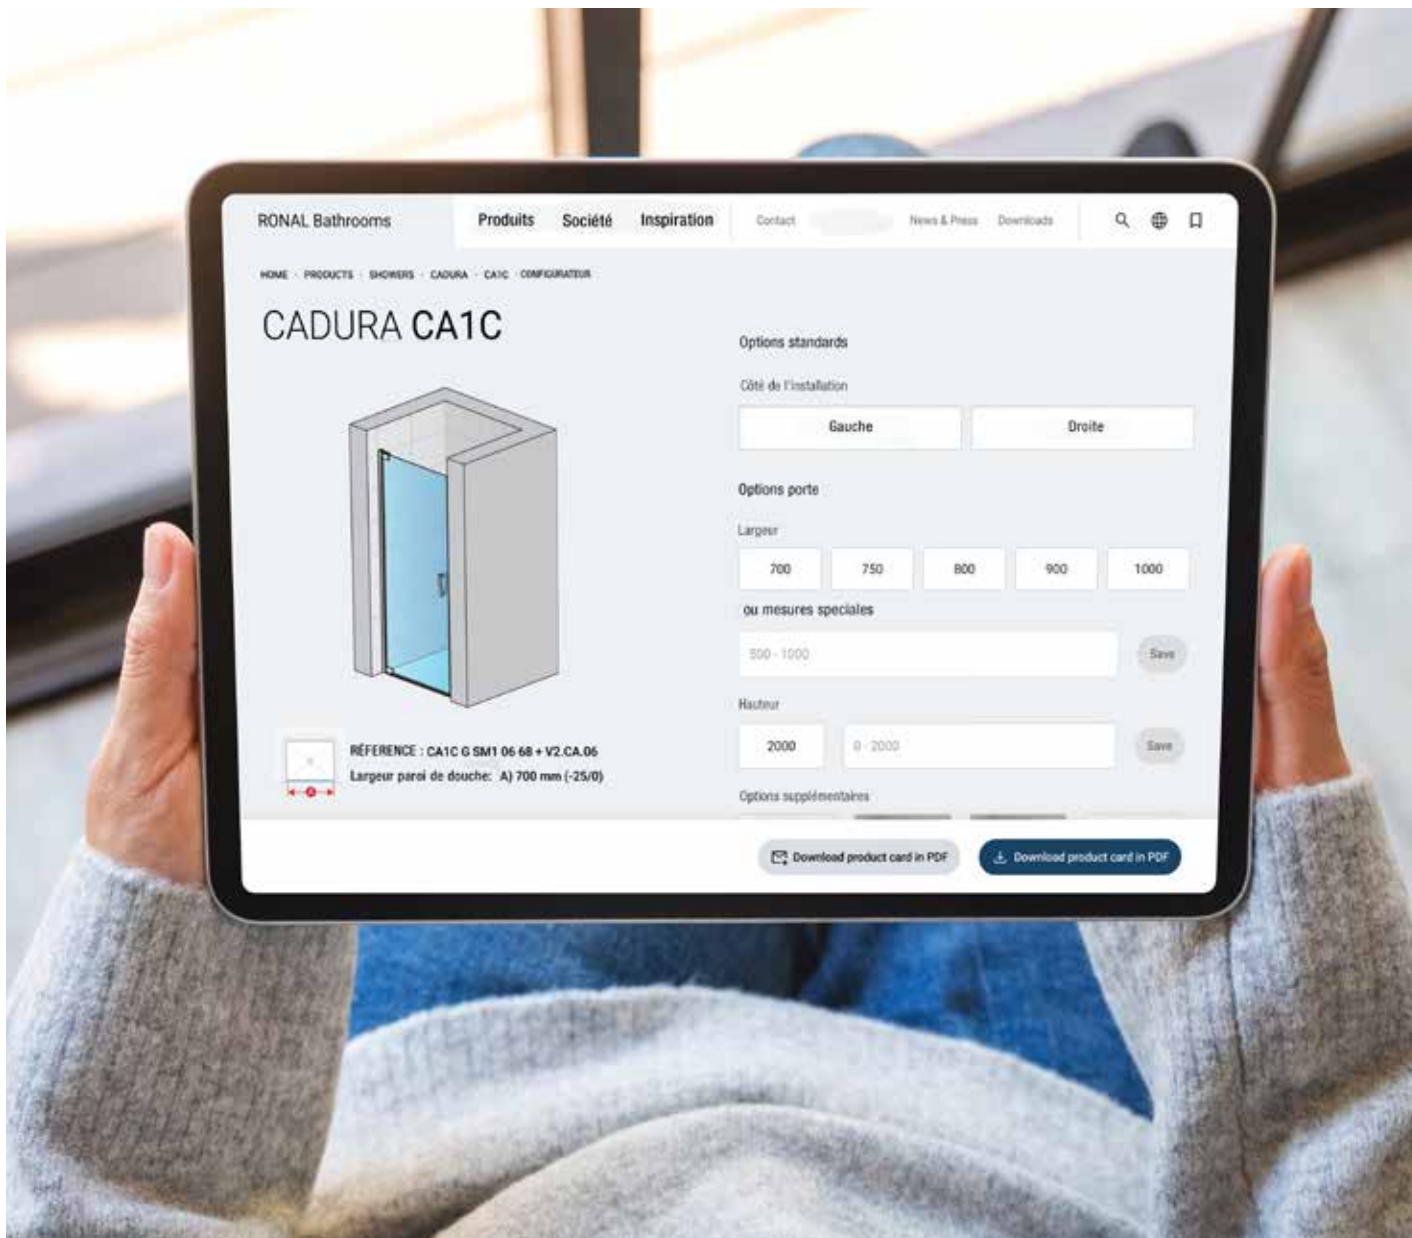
RONAL Bathrooms

Produits Société Inspiration

Contact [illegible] News & Press Downloads

HOME · PRODUCTS · SHOWERS · CADURA · CA1C · CONFIGURATEUR

CADURA CA1C

Options standards

Côté de l'installation

Gauche

Droite

Options porte

Largeur

700

750

800

900

1000

ou mesures speciales

500 - 1000

Save

Hauteur

2000

0 - 2000

Save

Options supplémentaires

RÉFERENCE : CA1C G SM1 06 68 + V2.CA.06

Largeur paroi de douche: A) 700 mm (-25/0)

Download product card in PDF

Download product card in PDF